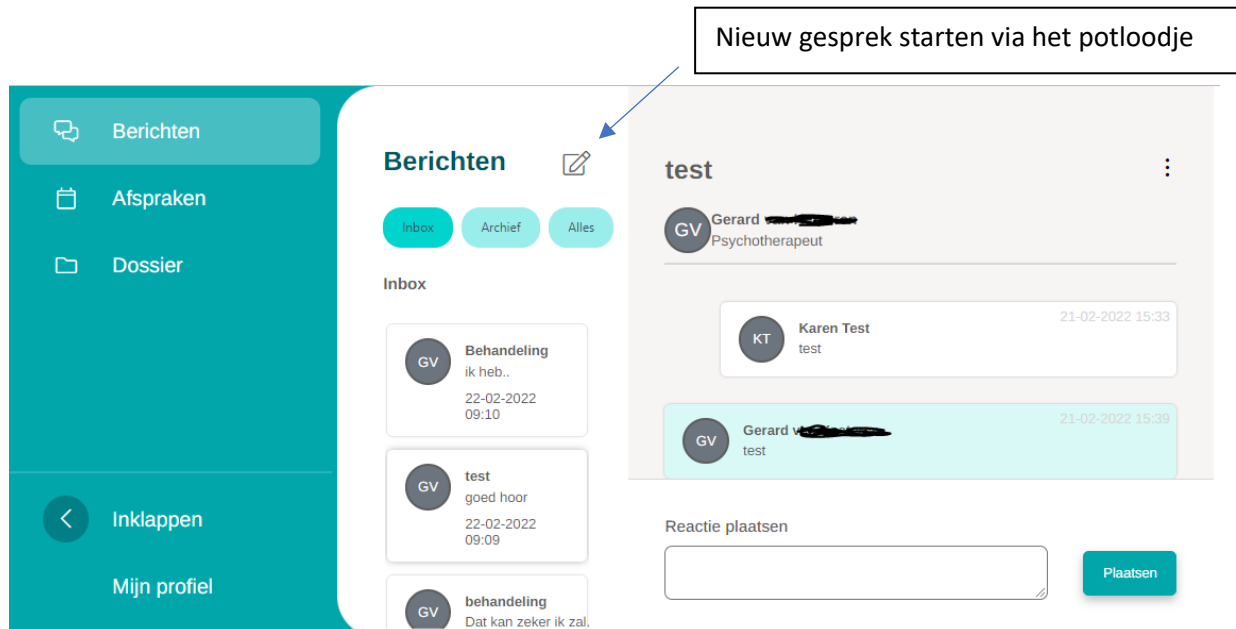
Nieuw gesprek starten via het potloodje

Berichten

Afspraken

Dossier

Inklappen

Mijn profiel

Berichten

Inbox Archief Alles

Inbox

GV Behandeling
ik heb..
22-02-2022 09:10

GV test
goed hoor
22-02-2022 09:09

GV behandeling
Dat kan zeker ik zal.

test

GV Gerard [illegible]
Psychotherapeut

KT Karen Test
test
21-02-2022 15:33

GV Gerard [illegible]
test
21-02-2022 15:39

Reactie plaatsen

Plaatsen